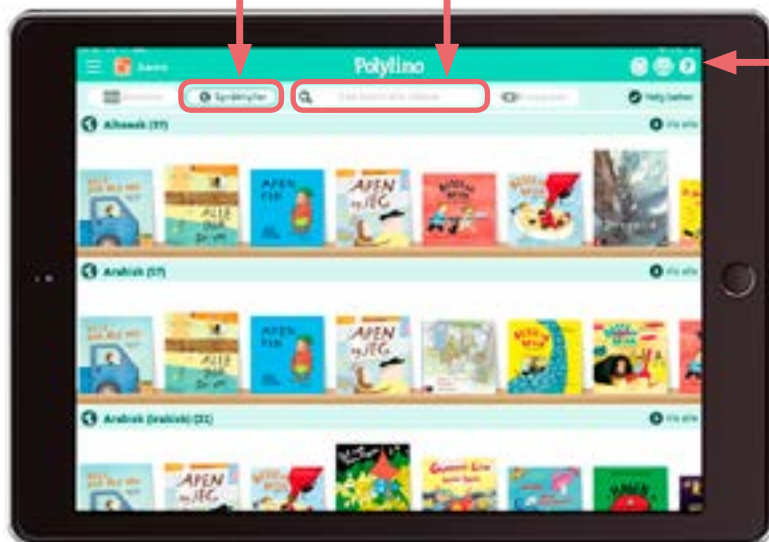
Barn

Polylino

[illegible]

Språkfilter

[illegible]

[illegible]

Vis bøker

Albansk (37)

Vis alle

APEN FAR

ALLE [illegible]

APEN og JEG

Arabisk (37)

Vis alle

APEN FAR

ALLE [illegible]

APEN og JEG

Arabisk (levantinsk) (31)

Vis alle

APEN og JEG